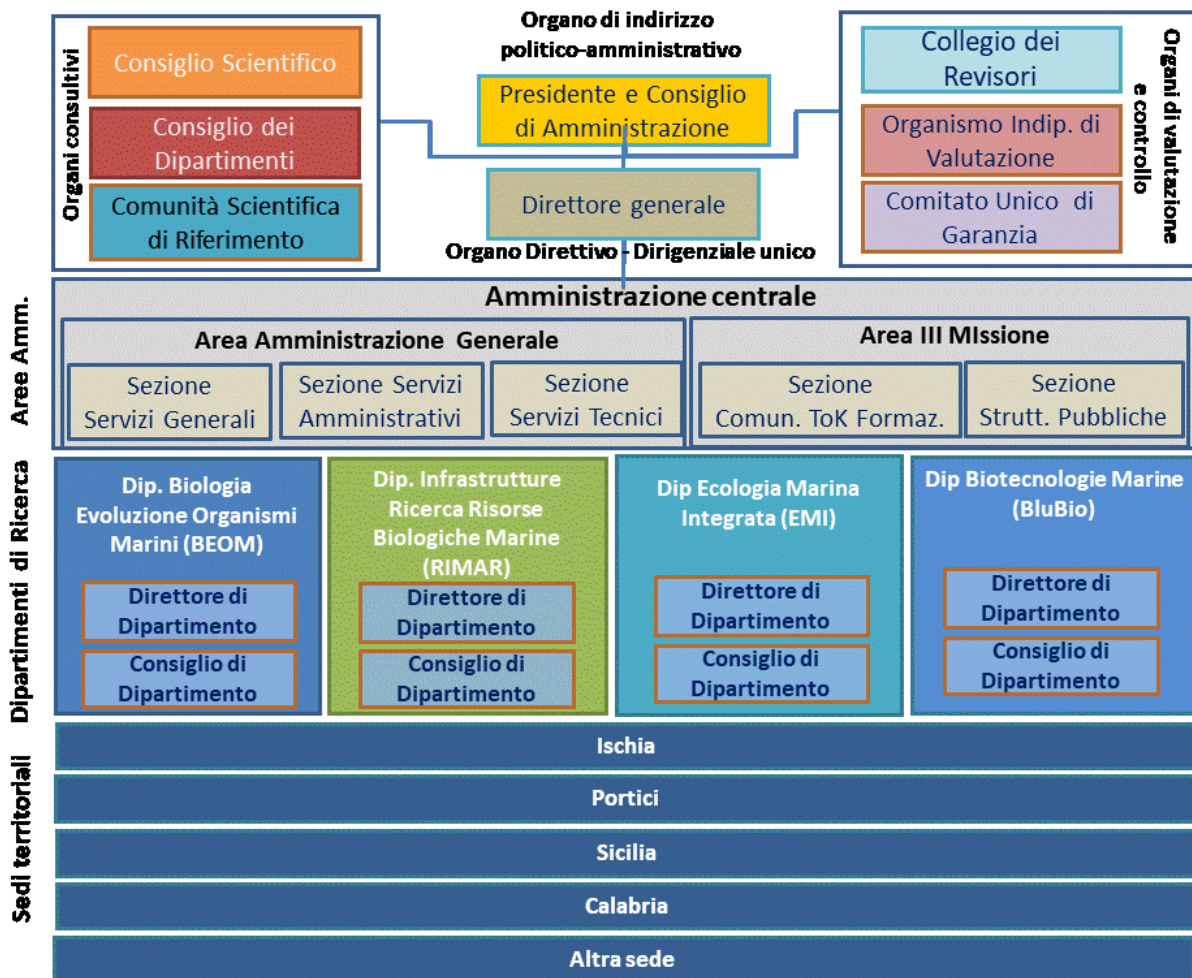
Organi consultivi

Consiglio Scientifico

Consiglio dei Dipartimenti

Comunità Scientifica di Riferimento

Organo di indirizzo politico-amministrativo

Presidente e Consiglio di Amministrazione

Direttore generale

Organo Direttivo - Dirigenziale unico

Collegio dei Revisori

Organismo Indip. di Valutazione

Comitato Unico di Garanzia

Organi di valutazione e controllo

Aree Amm.

Amministrazione centrale

Area Amministrazione Generale

Sezione Servizi Generali

Sezione Servizi Amministrativi

Sezione Servizi Tecnici

Area III MIssione

Sezione Comun. ToK Formaz.

Sezione Strutt. Pubbliche

Dipartimenti di Ricerca

Dip. Biologia Evoluzione Organismi Marini (BEOM)

Direttore di Dipartimento

Consiglio di Dipartimento

Dip. Infrastrutture Ricerca Risorse Biologiche Marine (RIMAR)

Direttore di Dipartimento

Consiglio di Dipartimento

Dip Ecologia Marina Integrata (EMI)

Direttore di Dipartimento

Consiglio di Dipartimento

Dip Biotecnologie Marine (BluBio)

Direttore di Dipartimento

Consiglio di Dipartimento

Sedi territoriali

Ischia

Portici

Sicilia

Calabria

Altra sede